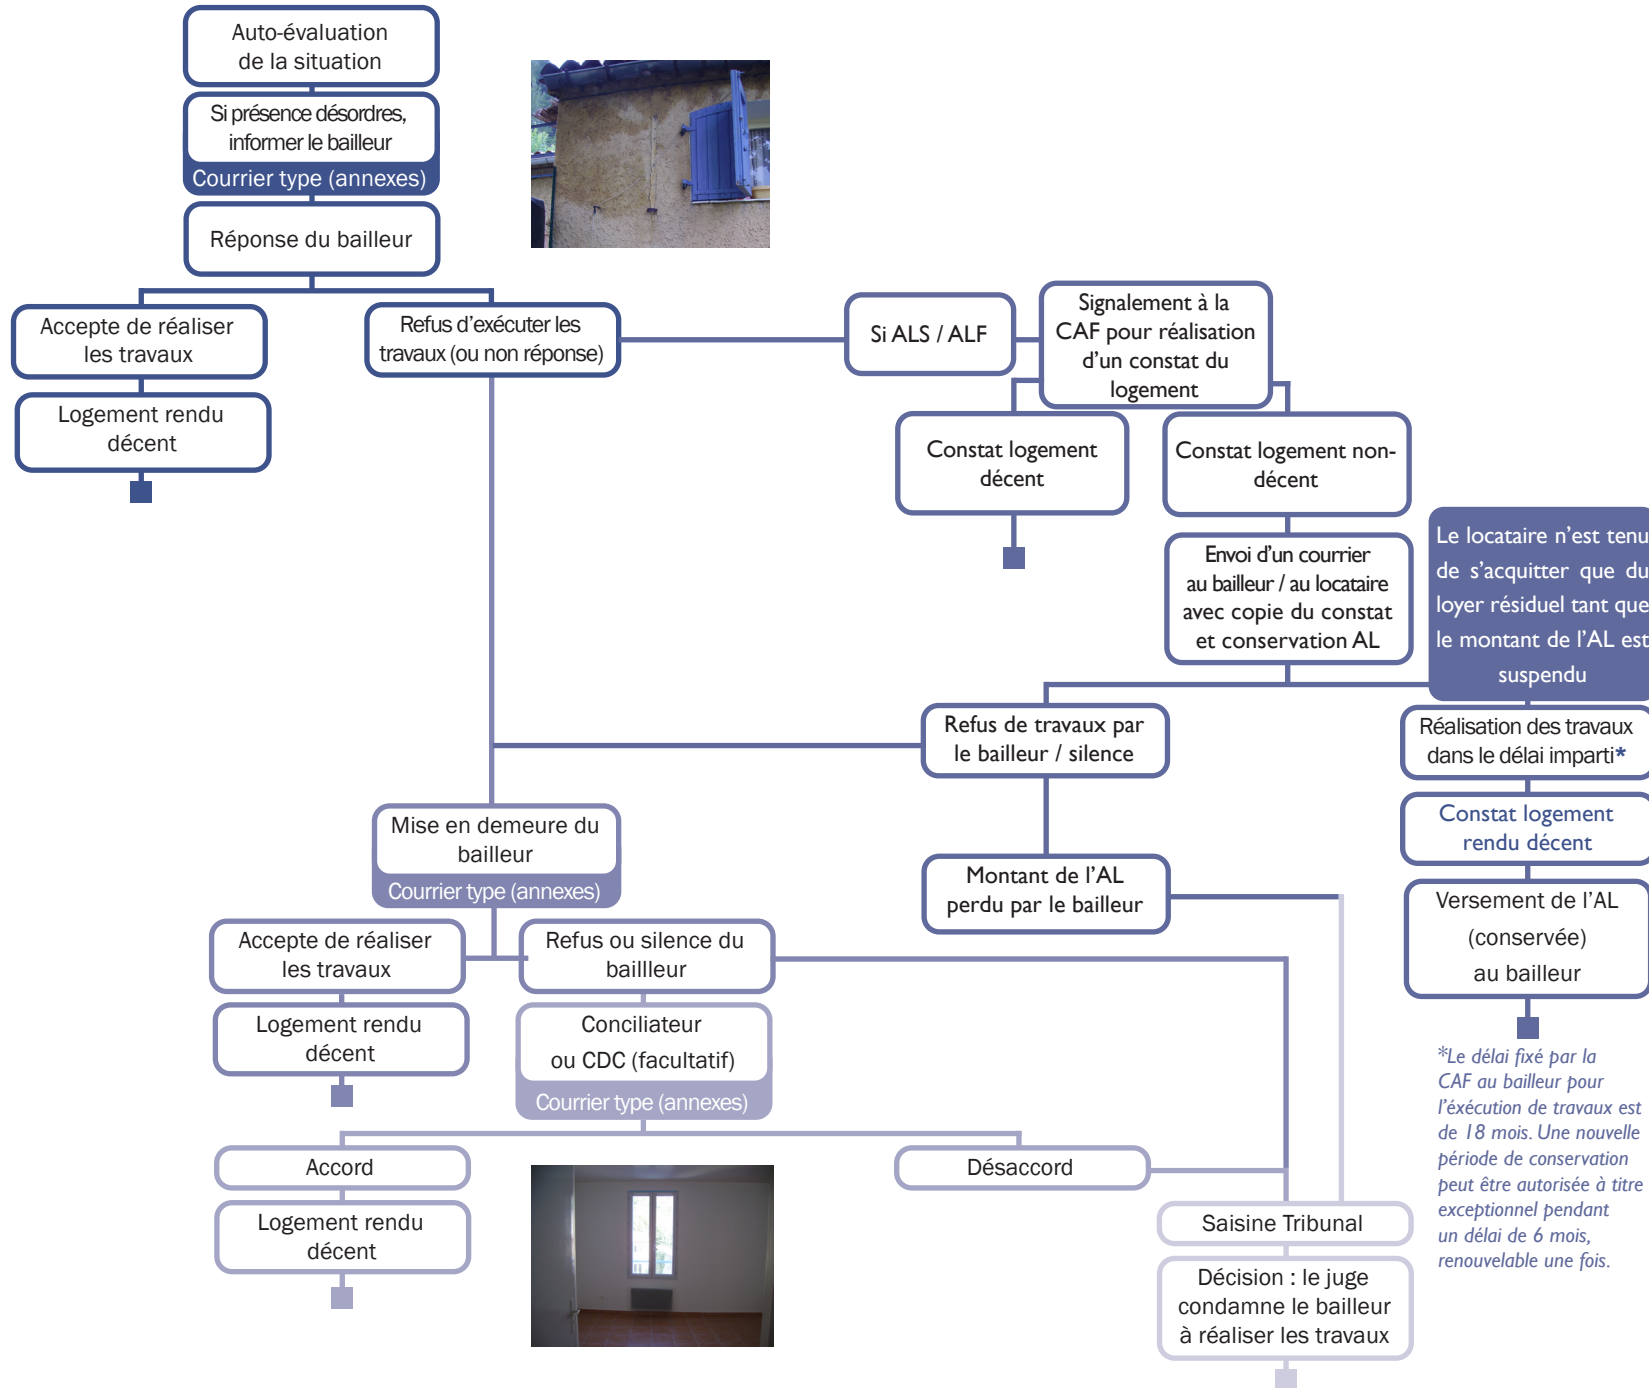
Auto-évaluation de la situation

Si présence désordres, informer le bailleur
Courrier type (annexes)

Réponse du bailleur

Accepte de réaliser les travaux

Logement rendu décent

Refus d'exécuter les travaux (ou non réponse)

Si ALS / ALF

Signalement à la CAF pour réalisation d'un constat du logement

Constat logement décent

Constat logement non-décent

Envoi d'un courrier au bailleur / au locataire avec copie du constat et conservation AL

Le locataire n'est tenu de s'acquitter que du loyer résiduel tant que le montant de l'AL est suspendu

Refus de travaux par le bailleur / silence

Réalisation des travaux dans le délai imparti*

Constat logement rendu décent

Versement de l'AL (conservée) au bailleur

Montant de l'AL perdu par le bailleur

Mise en demeure du bailleur
Courrier type (annexes)

Accepte de réaliser les travaux

Logement rendu décent

Refus ou silence du baillleur

Conciliateur ou CDC (facultatif)
Courrier type (annexes)

Accord

Logement rendu décent

Désaccord

Saisine Tribunal

Décision : le juge condamne le bailleur à réaliser les travaux

*Le délai fixé par la CAF au bailleur pour l'éxécution de travaux est de 18 mois. Une nouvelle période de conservation peut être autorisée à titre exceptionnel pendant un délai de 6 mois, renouvelable une fois.